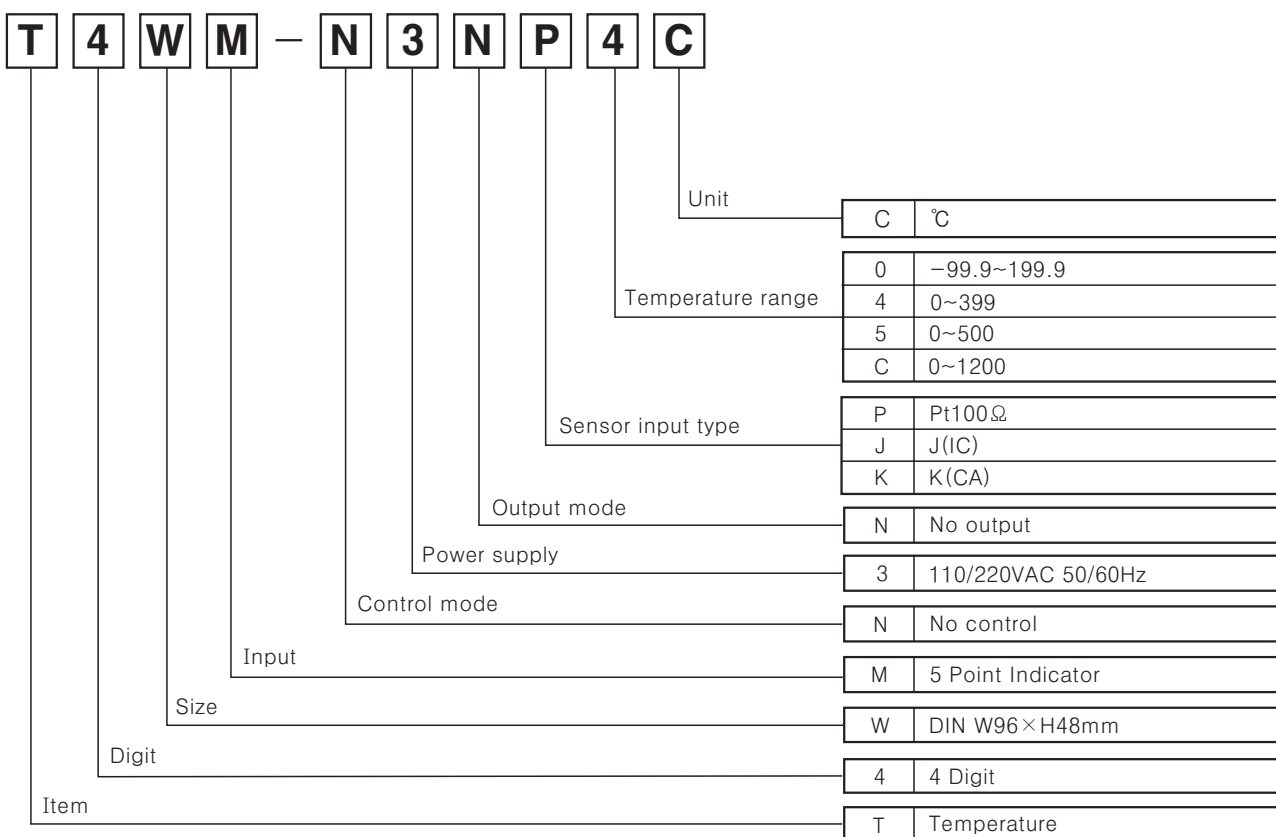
T 4 W M − N 3 N P 4 C

Unit

| C | ℃ |
|---|---|

Temperature range

| 0 | −99.9~199.9 |
|---|---|
| 4 | 0~399 |
| 5 | 0~500 |
| C | 0~1200 |

Sensor input type

| P | Pt100Ω |
|---|---|
| J | J(IC) |
| K | K(CA) |

Output mode

| N | No output |
|---|---|

Power supply

| 3 | 110/220VAC 50/60Hz |
|---|---|

Control mode

| N | No control |
|---|---|

Input

| M | 5 Point Indicator |
|---|---|

Size

| W | DIN W96×H48mm |
|---|---|

Digit

| 4 | 4 Digit |
|---|---|

Item

| T | Temperature |
|---|---|